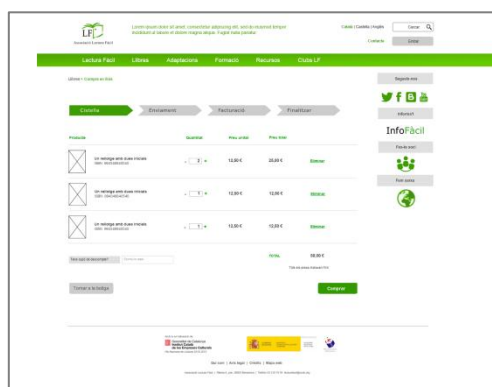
LF
Associació Lectura Fàcil

Lorem ipsum dolor sit amet, consectetur adipiscing elit, sed do eiusmod tempor incididunt ut labore et dolore magna aliqua. Fugiat nulla pariatur.

Català | Castellà | Anglès
Contacte
Cercar
Entrar

Lectura Fàcil | Llibres | Adaptacions | Formació | Recursos | Clubs LF

Llibres > Compra en línia

Cistella | Enviament | Facturació | Finalitzar

| Producte | Quantitat | Preu unitari | Preu total | |
|---|---|---|---|---|
| Un rellotge amb dues inicials ISBN: 9788496490430 | - 2 + | 12,00 € | 24,00 € | Eliminar |
| Un rellotge amb dues inicials ISBN: 9788496490430 | - 1 + | 12,00 € | 12,00 € | Eliminar |
| Un rellotge amb dues inicials ISBN: 9788496490430 | - 1 + | 12,00 € | 12,00 € | Eliminar |

Total: 58,00 €
Total dels preus inclouen IVA

Teniu codi de descompte?

Tornar a la botiga
Comprar

Segueix-nos
Informa't
InfoFàcil
Fes-te soci
Fem xarxa

Avís legal | Crèdits | Mapa web

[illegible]